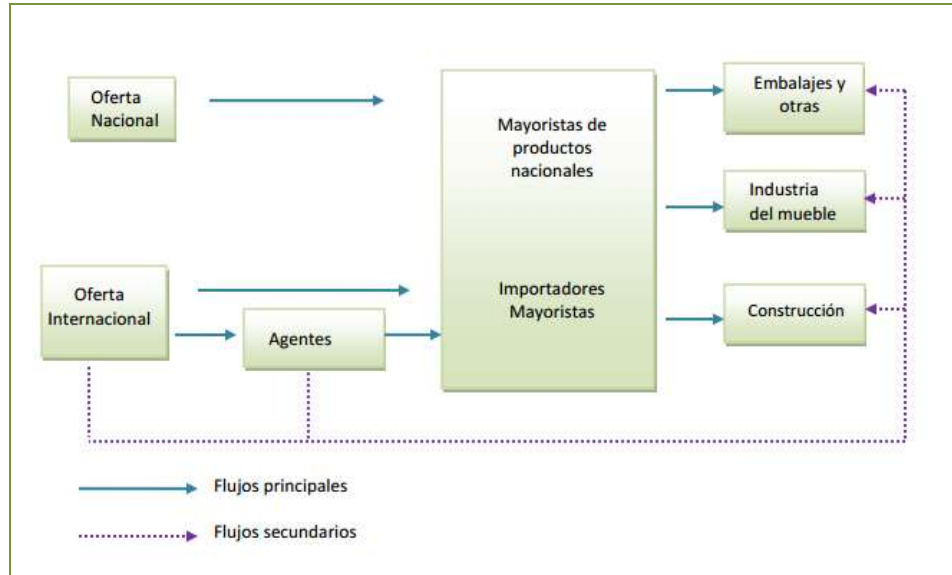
Oferta Nacional

Mayoristas de productos nacionales

Importadores Mayoristas

Embalajes y otras

Industria del mueble

Construcción

Oferta Internacional

Agentes

Flujos principales

Flujos secundarios